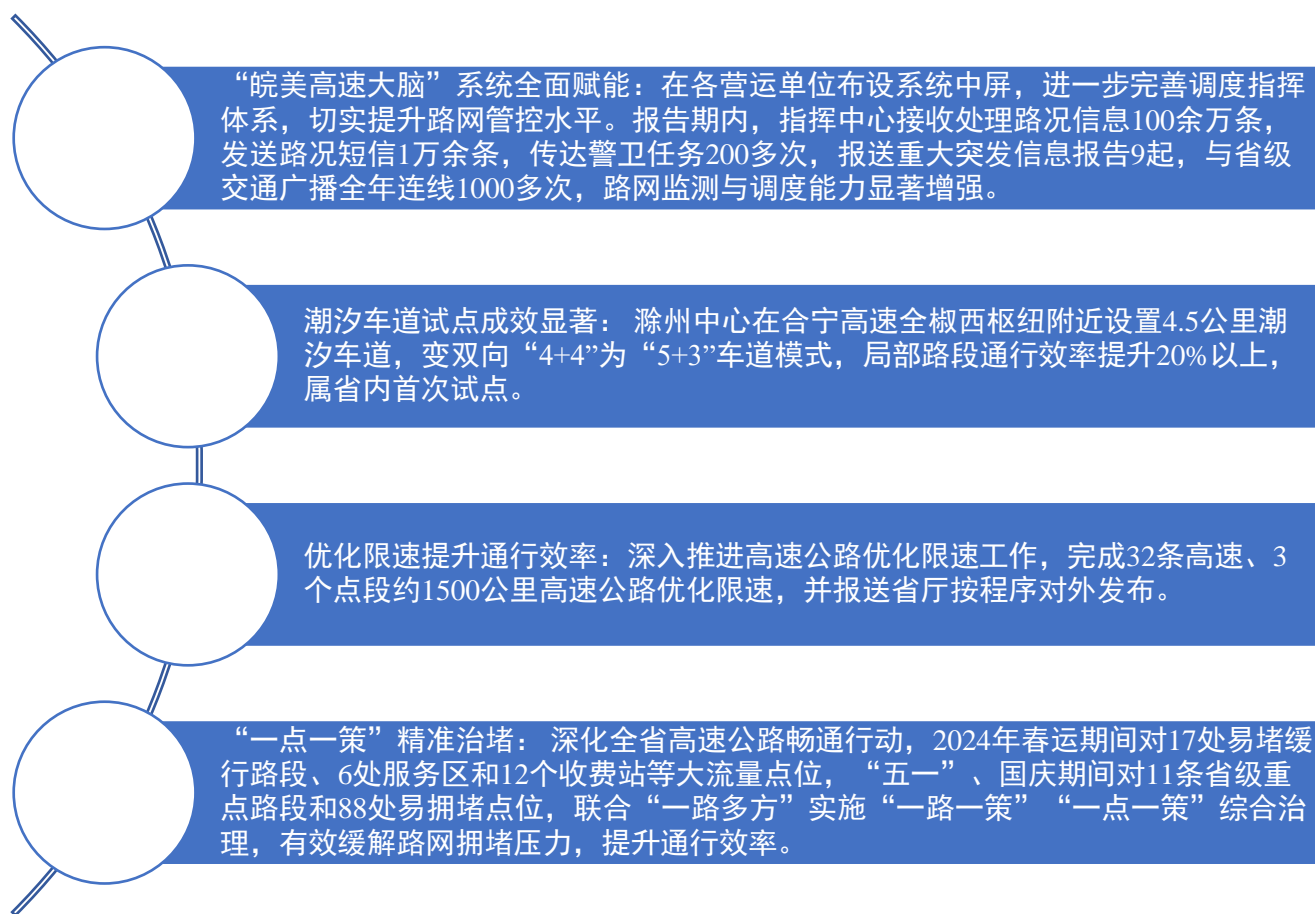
“皖美高速大脑”系统全面赋能：在各营运单位布设系统中屏，进一步完善调度指挥体系，切实提升路网管控水平。报告期内，指挥中心接收处理路况信息100余万条，发送路况短信1万余条，传达警卫任务200多次，报送重大突发信息报告9起，与省级交通广播全年连线1000多次，路网监测与调度能力显著增强。

潮汐车道试点成效显著：滁州中心在合宁高速全椒西枢纽附近设置4.5公里潮汐车道，变双向“4+4”为“5+3”车道模式，局部路段通行效率提升20%以上，属省内首次试点。

优化限速提升通行效率：深入推进高速公路优化限速工作，完成32条高速、3个点段约1500公里高速公路优化限速，并报送省厅按程序对外发布。

“一点一策”精准治堵：深化全省高速公路畅通行动，2024年春运期间对17处易堵缓行路段、6处服务区和12个收费站等大流量点位，“五一”、国庆期间对11条省级重点路段和88处易拥堵点位，联合“一路多方”实施“一路一策”“一点一策”综合治理，有效缓解路网拥堵压力，提升通行效率。